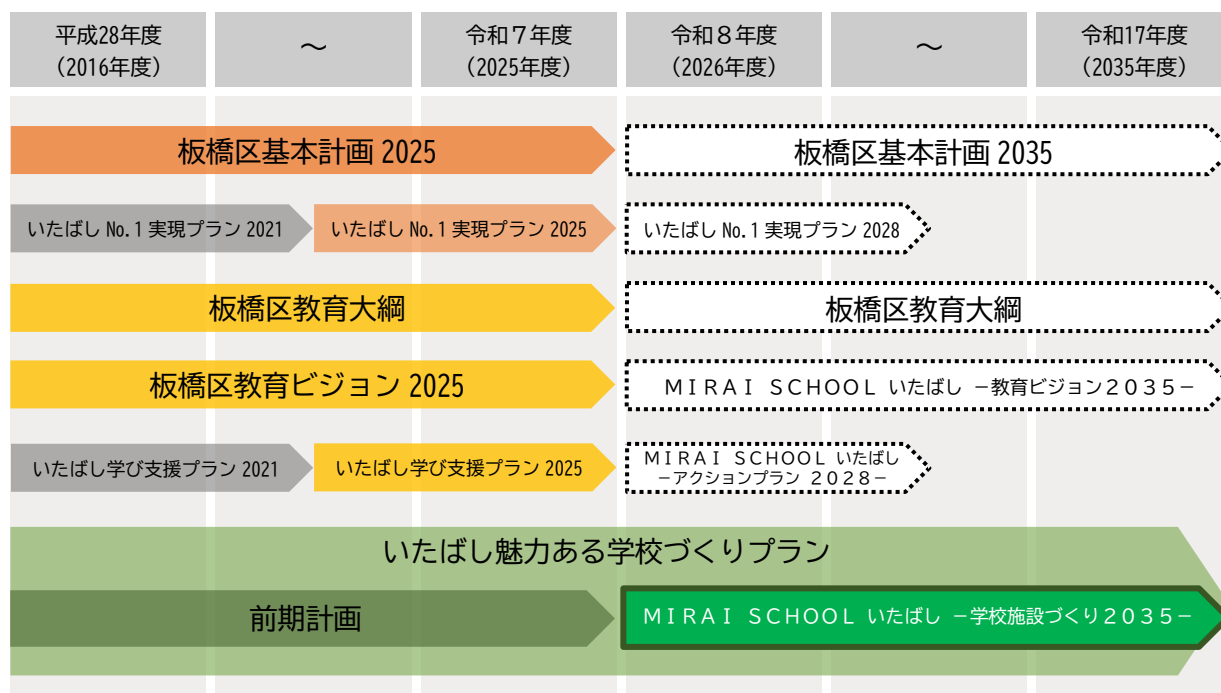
| 平成28年度（2016年度） | ～ | 令和７年度（2025年度） | 令和８年度（2026年度） | ～ | 令和17年度（2035年度） |
|---|---|---|---|---|---|

板橋区基本計画 2025

板橋区基本計画 2035

いたばし No.1 実現プラン 2021

いたばし No.1 実現プラン 2025

いたばし No.1 実現プラン 2028

板橋区教育大綱

板橋区教育大綱

板橋区教育ビジョン 2025

ＭＩＲＡＩ ＳＣＨＯＯＬ いたばし －教育ビジョン２０３５－

いたばし学び支援プラン 2021

いたばし学び支援プラン 2025

ＭＩＲＡＩ ＳＣＨＯＯＬ いたばし －アクションプラン ２０２８－

いたばし魅力ある学校づくりプラン

前期計画

ＭＩＲＡＩ ＳＣＨＯＯＬ いたばし －学校施設づくり２０３５－